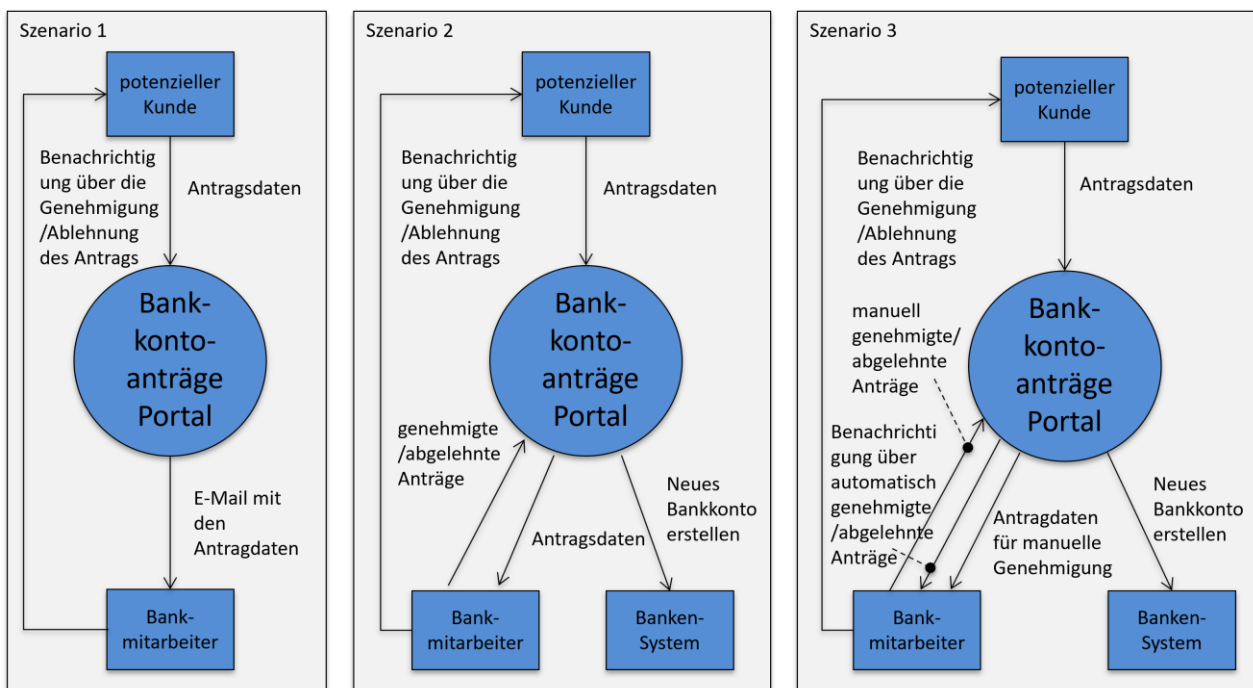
Szenario 1

potenzieller Kunde

Benachrichtigung über die Genehmigung /Ablehnung des Antrags

Antragsdaten

Bank-konto-anträge Portal

E-Mail mit den Antragdaten

Bank-mitarbeiter

Szenario 2

potenzieller Kunde

Benachrichtigung über die Genehmigung /Ablehnung des Antrags

Antragsdaten

Bank-konto-anträge Portal

genehmigte /abgelehnte Anträge

Antragsdaten

Neues Bankkonto erstellen

Bank-mitarbeiter

Banken-System

Szenario 3

potenzieller Kunde

Benachrichtigung über die Genehmigung /Ablehnung des Antrags

Antragsdaten

manuell genehmigte/ abgelehnte Anträge

Bank-konto-anträge Portal

Benachrichtigung über automatisch genehmigte /abgelehnte Anträge

Antragdaten für manuelle Genehmigung

Neues Bankkonto erstellen

Bank-mitarbeiter

Banken-System